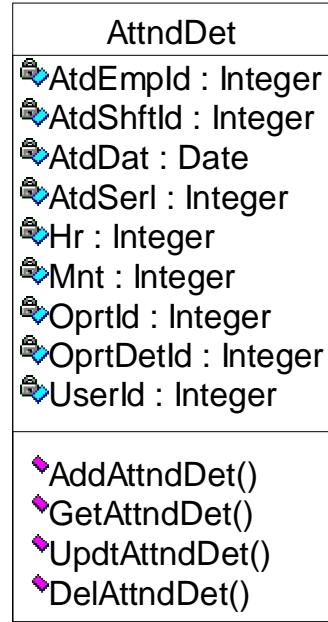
AttndDet

AtdEmpId : Integer
AtdShftId : Integer
AtdDat : Date
AtdSerl : Integer
Hr : Integer
Mnt : Integer
OprtId : Integer
OprtDetId : Integer
UserId : Integer

AddAttndDet()
GetAttndDet()
UpdtAttndDet()
DelAttndDet()